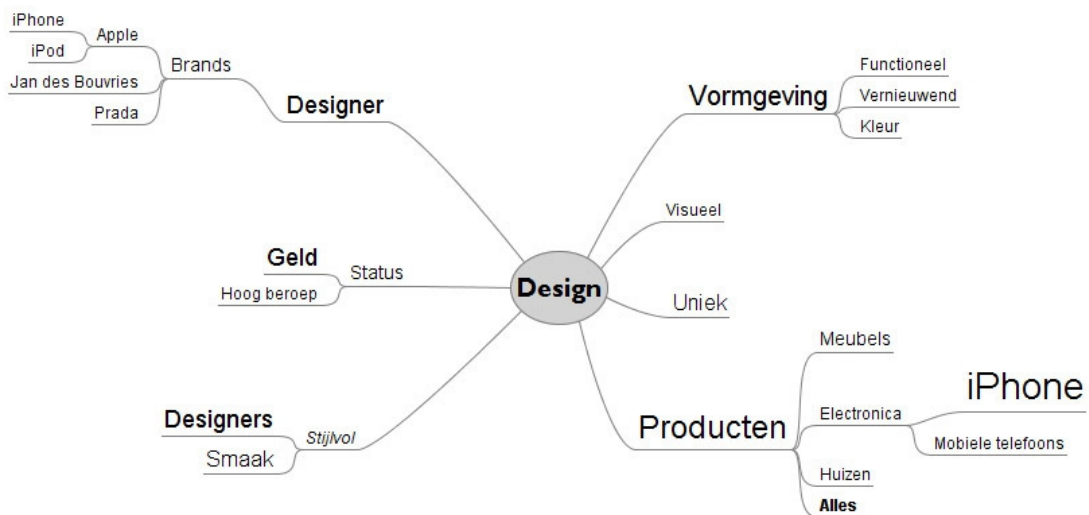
Design

Designer
Brands
Apple
iPhone
iPod
Jan des Bouvries
Prada

Vormgeving
Functioneel
Vernieuwend
Kleur

Visueel

Uniek

Status
Geld
Hoog beroep

Stijlvol
Designers
Smaak

Producten
Meubels
Electronica
iPhone
Mobiele telefoons
Huizen
Alles